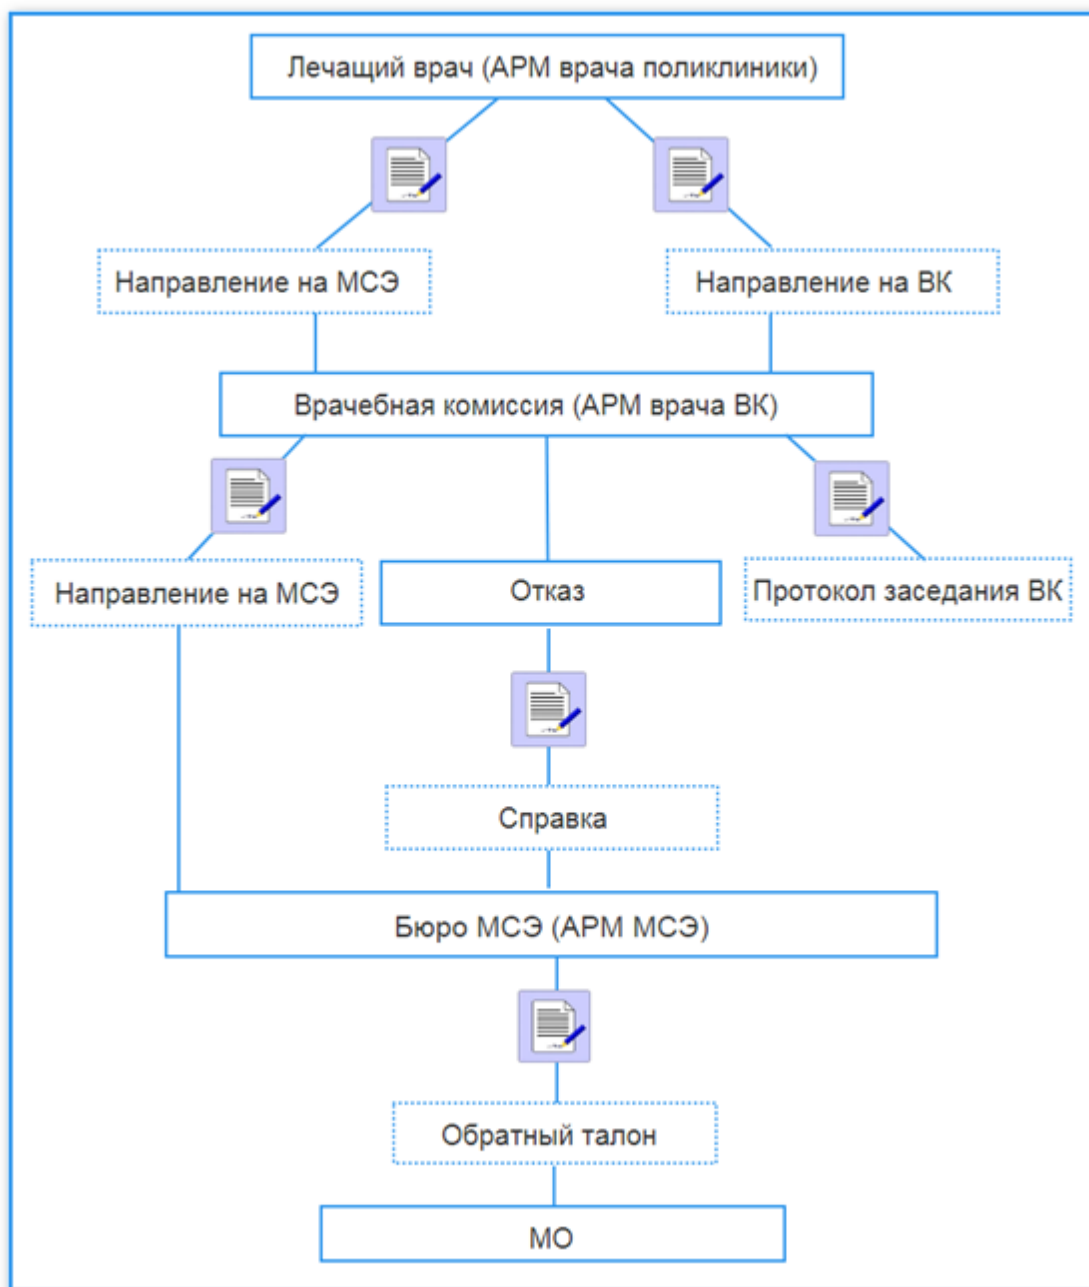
Лечащий врач (АРМ врача поликлиники)

Направление на МСЭ

Направление на ВК

Врачебная комиссия (АРМ врача ВК)

Направление на МСЭ

Отказ

Протокол заседания ВК

Справка

Бюро МСЭ (АРМ МСЭ)

Обратный талон

МО